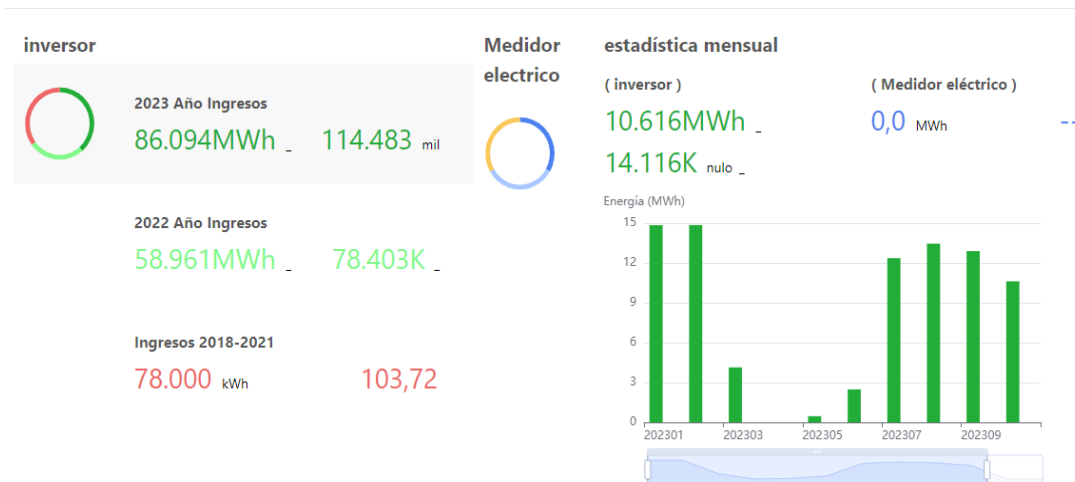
inversor

2023 Año Ingresos
86.094MWh _ 114.483 mil

2022 Año Ingresos
58.961MWh _ 78.403K _

Ingresos 2018-2021
78.000 kWh 103,72

Medidor electrico

estadística mensual
( inversor )
10.616MWh _
14.116K nulo _

( Medidor eléctrico )
0,0 MWh

Energía (MWh)
15
12
9
6
3
0
202301
202303
202305
202307
202309